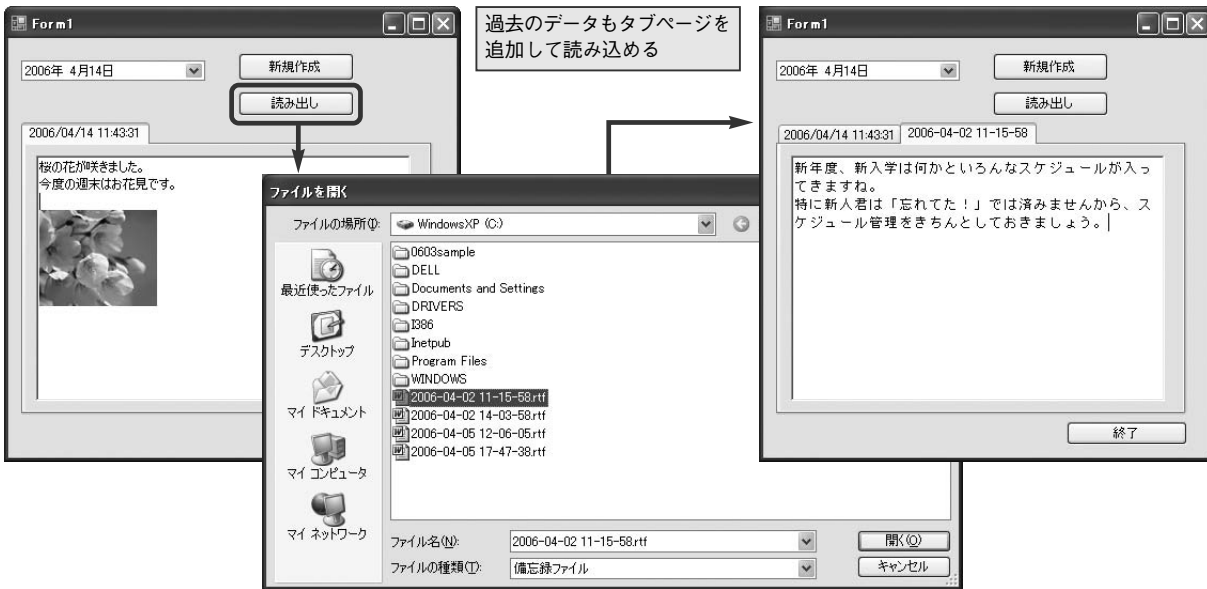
Form1

2006年 4月14日

新規作成

読み出し

2006/04/14 11:43:31

桜の花が咲きました。
今度の週末はお花見です。

過去のデータもタブページを追加して読み込める

ファイルを開く

ファイルの場所(I): WindowsXP (C:)

最近使ったファイル

デスクトップ

マイ ドキュメント

マイ コンピュータ

マイ ネットワーク

0603sample
DELL
Documents and Settings
DRIVERS
I386
Inetpub
Program Files
WINDOWS
2006-04-02 11-15-58.rtf
2006-04-02 14-03-58.rtf
2006-04-05 12-06-05.rtf
2006-04-05 17-47-38.rtf

ファイル名(N): 2006-04-02 11-15-58.rtf

ファイルの種類(T): 備忘録ファイル

開く(O)

キャンセル

Form1

2006年 4月14日

新規作成

読み出し

2006/04/14 11:43:31 2006-04-02 11-15-58

新年度、新入学は何かといろんなスケジュールが入ってきますね。
特に新人君は「忘れてた！」では済みませんから、スケジュール管理をきちんとしておきましょう。

終了